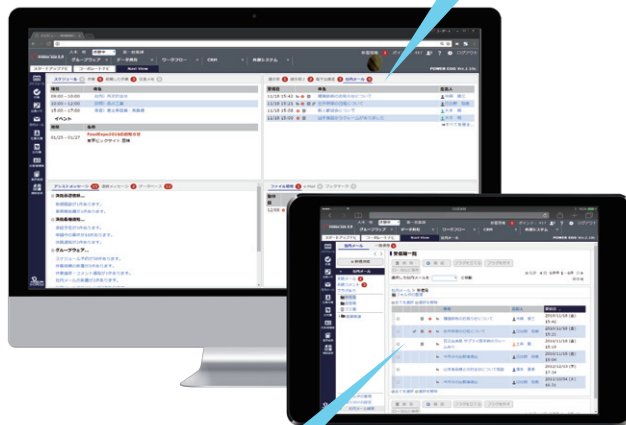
POWER EGG Ver.2.10c

グループウェア　データ共有　ワークフロー　CRM　外部システム

スケジュール

09:00 - 10:00
13:00 - 12:00
15:00 - 17:00

イベント

01/25 - 01/27

FoodExpo2016の出展大会

新着メール

11/18 15:42
11/18 15:21
11/18 16:10
11/18 15:00

ファイル回覧

POWER EGG Ver.2.10c

グループウェア　データ共有　ワークフロー　CRM　外部システム

社内メール

受信箱一覧

受信日